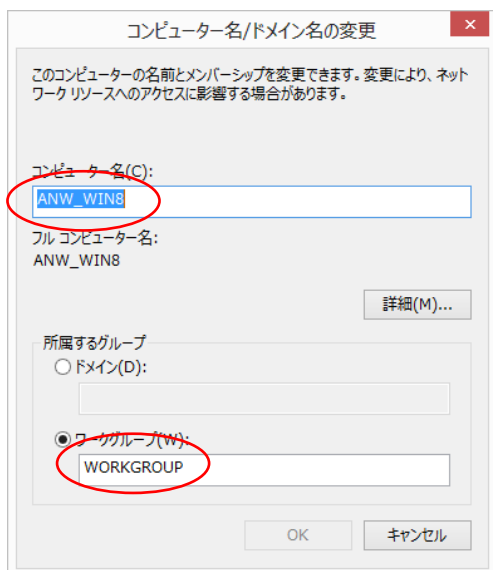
コンピューター名/ドメイン名の変更

このコンピューターの名前とメンバーシップを変更できます。変更により、ネットワーク リソースへのアクセスに影響する場合があります。

コンピューター名(C):

ANW_WIN8

フル コンピューター名:
ANW_WIN8

詳細(M)...

所属するグループ

ドメイン(D):

ワークグループ(W):

WORKGROUP

OK

キャンセル